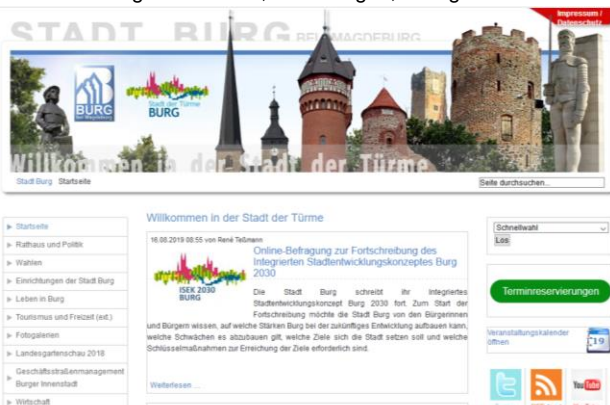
STADT BURG BEI MAGDEBURG

Impressum / Datenschutz

BURG bei Magdeburg

Stadt der Türme BURG

Willkommen in der Stadt der Türme

Stadt Burg Startseite

Seite durchsuchen...

Startseite
Rathaus und Politik
Wahlen
Einrichtungen der Stadt Burg
Leben in Burg
Tourismus und Freizeit (ext.)
Fotogalerien
Landesgartenschau 2018
Geschäftsstraßenmanagement Burger Innenstadt
Wirtschaft

Willkommen in der Stadt der Türme

16.08.2019 08:55 von René Teßmann

Online-Befragung zur Fortschreibung des Integrierten Stadtentwicklungskonzeptes Burg 2030

ISEK 2030 BURG

Die Stadt Burg schreibt ihr Integriertes Stadtentwicklungskonzept Burg 2030 fort. Zum Start der Fortschreibung möchte die Stadt Burg von den Bürgerinnen und Bürgern wissen, auf welche Stärken Burg bei der zukünftiges Entwicklung aufbauen kann, welche Schwächen es abzubauen gilt, welche Ziele sich die Stadt setzen soll und welche Schlüsselmaßnahmen zur Erreichung der Ziele erforderlich sind.

Weiterlesen ...

Schnellwahl
Los

Terminreservierungen

Veranstaltungskalender öffnen

19

You Tube